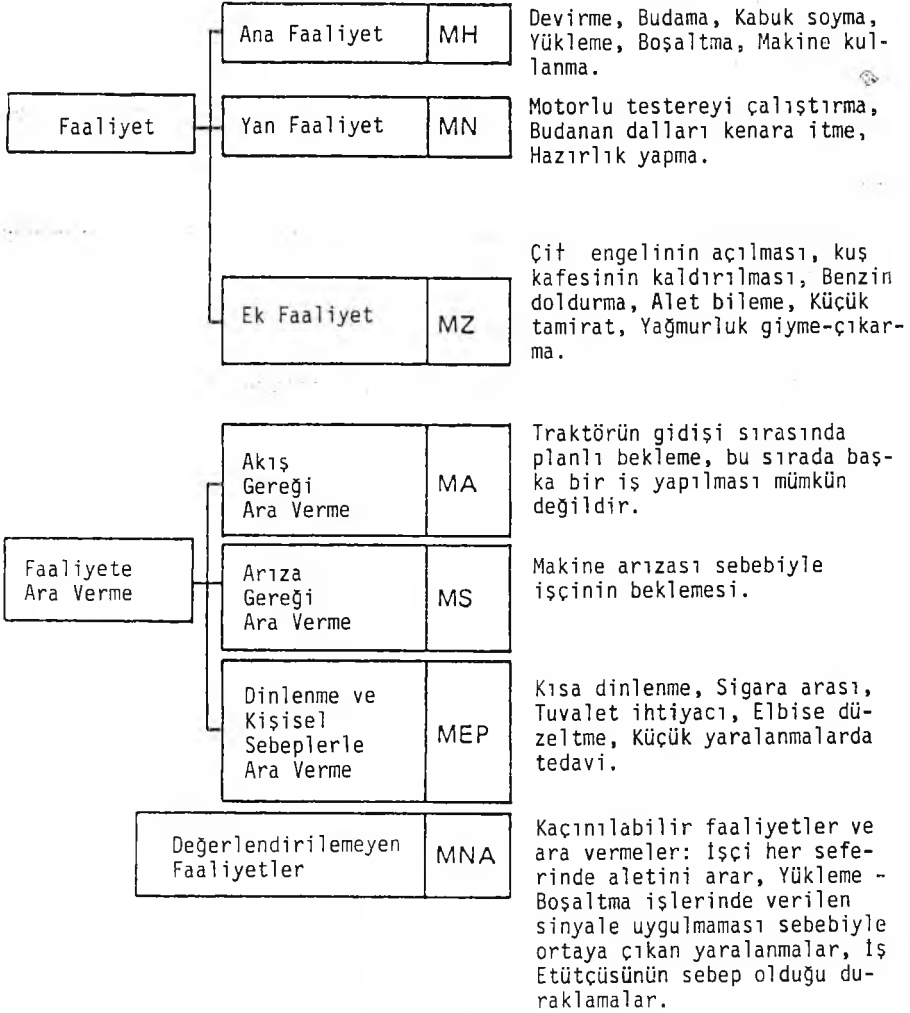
Faaliyet

Ana Faaliyet | MH
Devirme, Budama, Kabuk soyma, Yükleme, Boşaltma, Makine kullanma.

Yan Faaliyet | MN
Motorlu testereyi çalıştırma, Budanan dalları kenara itme, Hazırlık yapma.

Ek Faaliyet | MZ
Çit engelinin açılması, kuş kafesinin kaldırılması, Benzin doldurma, Alet bileme, Küçük tamirat, Yağmurluk giyme-çıkarma.

Faaliyete Ara Verme

Akış Gereği Ara Verme | MA
Traktörün gidişi sırasında planlı bekleme, bu sırada başka bir iş yapılması mümkün değildir.

Arıza Gereği Ara Verme | MS
Makine arızası sebebiyle işçinin beklemesi.

Dinlenme ve Kişisel Sebeplerle Ara Verme | MEP
Kısa dinlenme, Sigara arası, Tuvalet ihtiyacı, Elbise düzeltme, Küçük yaralanmalarda tedavi.

Değerlendirilemeyen Faaliyetler | MNA
Kaçınılabilir faaliyetler ve ara vermeler: İşçi her seferinde aletini arar, Yükleme - Boşaltma işlerinde verilen sinyale uygulmaması sebebiyle ortaya çıkan yaralanmalar, İş Etütçüsünün sebep olduğu duraklamalar.